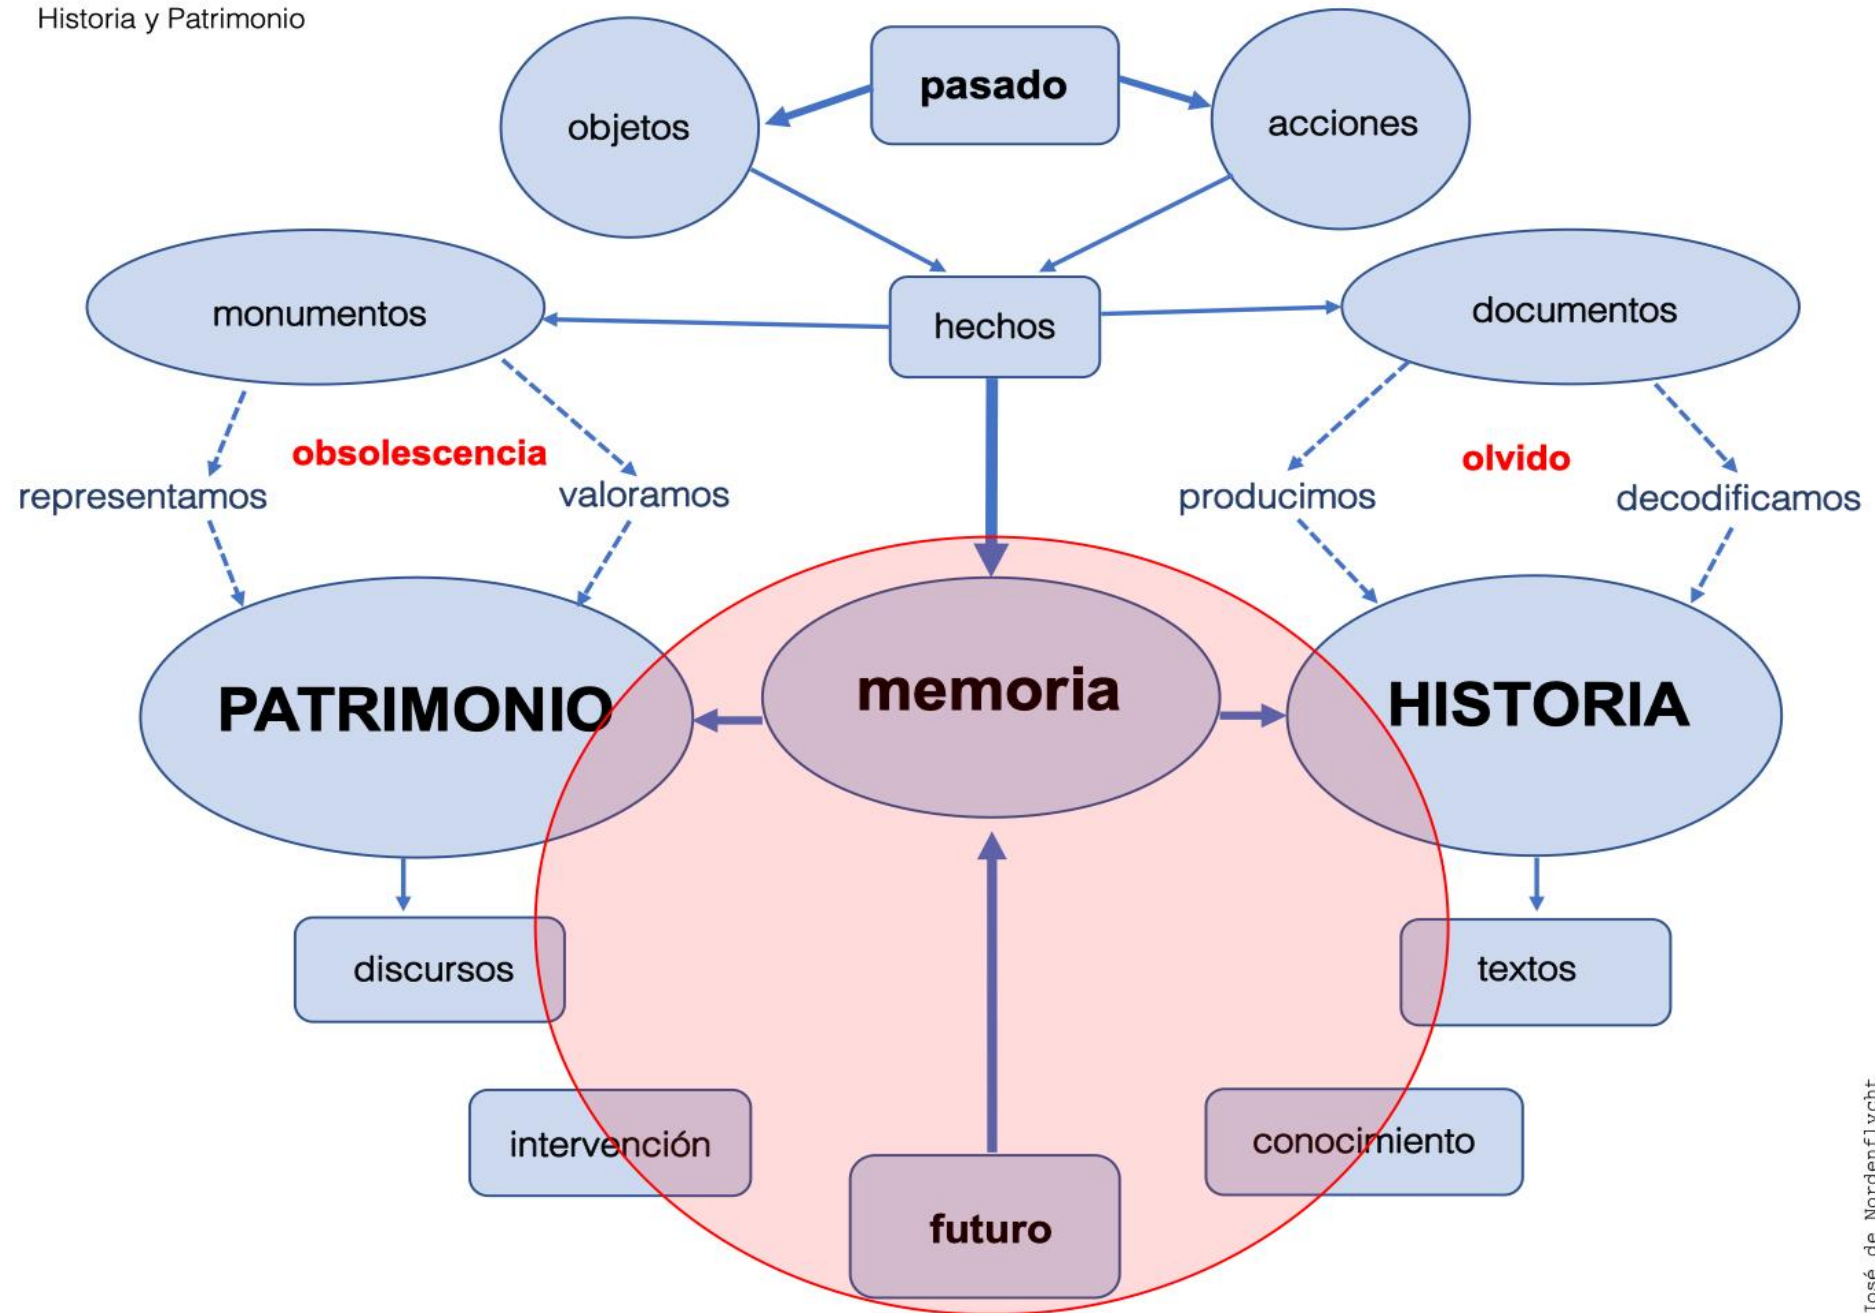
Historia y Patrimonio

pasado

objetos

acciones

monumentos

hechos

documentos

obsolescencia

olvido

representamos

valoramos

producimos

decodificamos

PATRIMONIO

memoria

HISTORIA

discursos

textos

intervención

conocimiento

futuro

osé de Nordenflycht